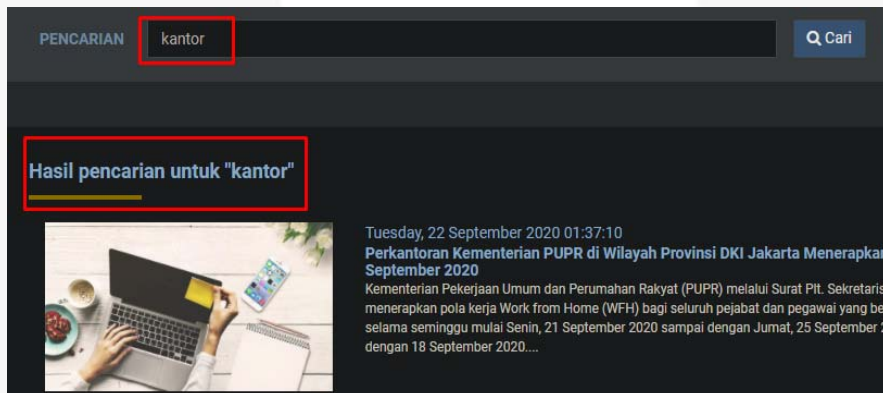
PENCARIAN kantor

Cari

Hasil pencarian untuk "kantor"

Tuesday, 22 September 2020 01:37:10

Perkantoran Kementerian PUPR di Wilayah Provinsi DKI Jakarta Menerapkan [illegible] September 2020

Kementerian Pekerjaan Umum dan Perumahan Rakyat (PUPR) melalui Surat Plt. Sekretaris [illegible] menerapkan pola kerja Work from Home (WFH) bagi seluruh pejabat dan pegawai yang be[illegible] selama seminggu mulai Senin, 21 September 2020 sampai dengan Jumat, 25 September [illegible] dengan 18 September 2020....